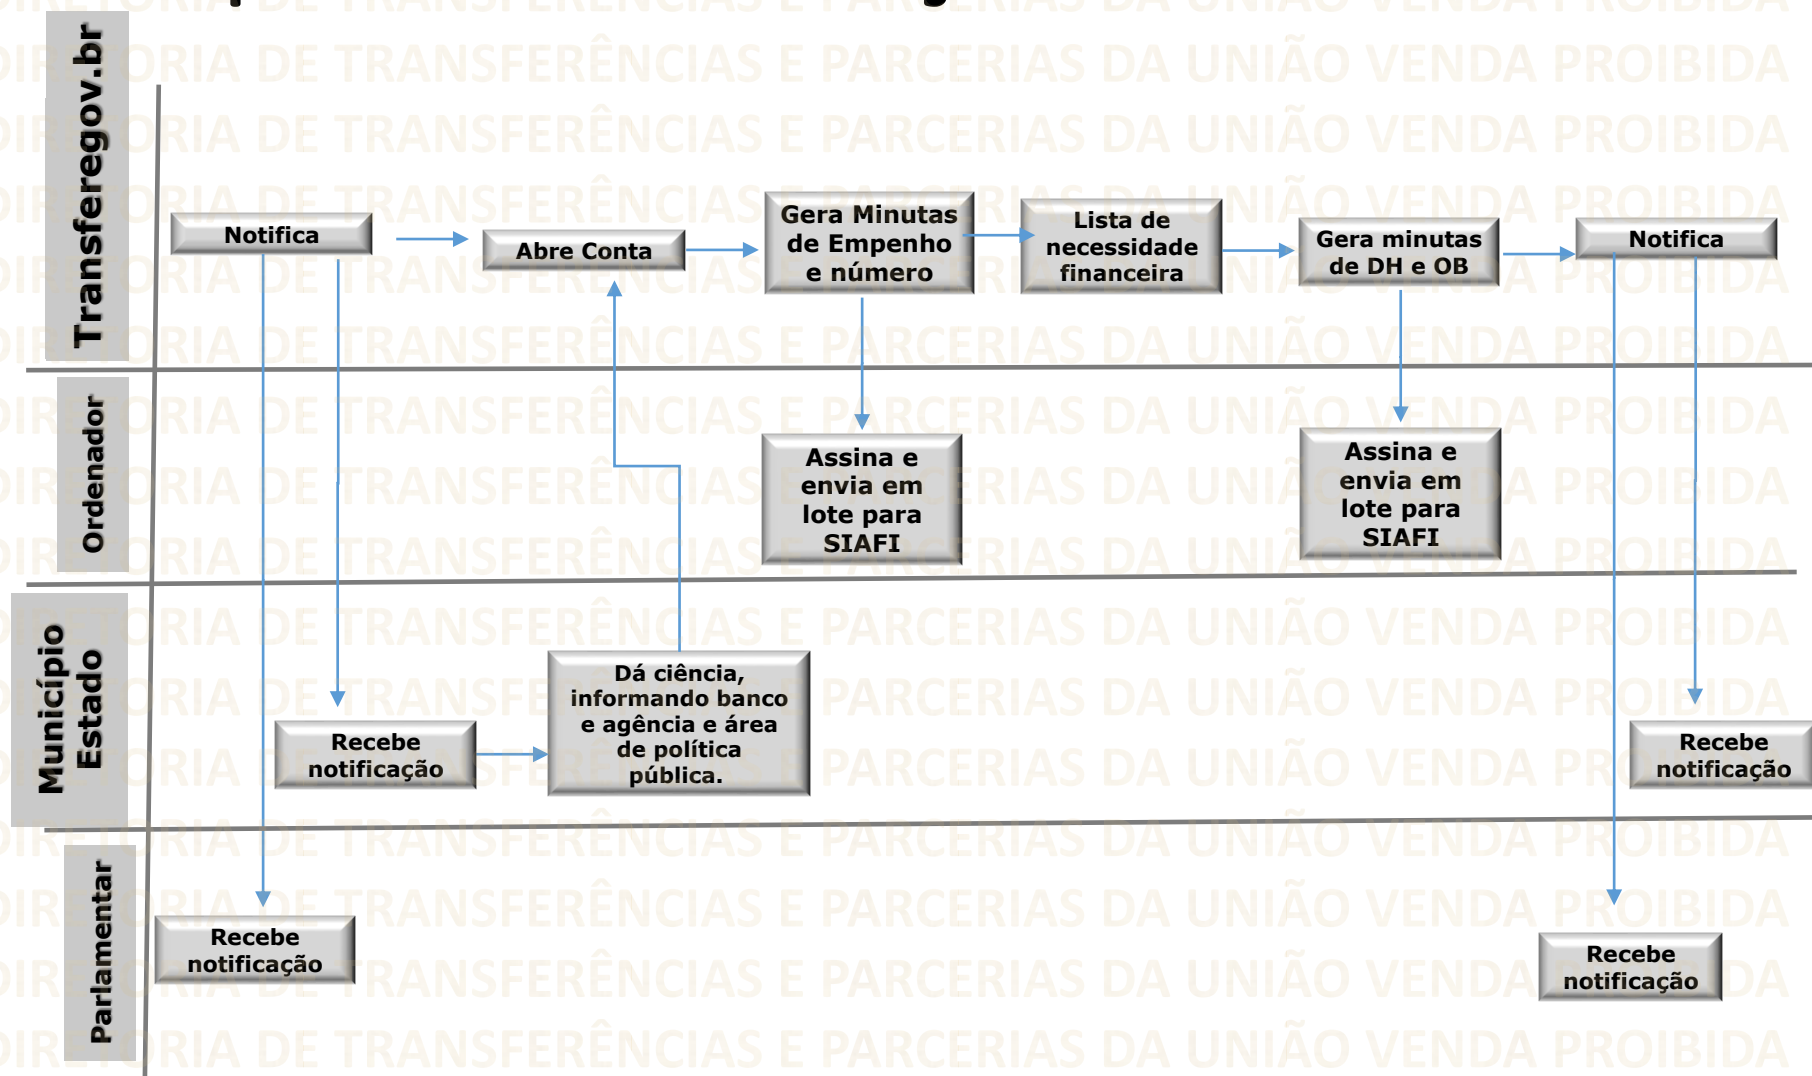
Transferegov.br

Notifica

Abre Conta

Gera Minutas de Empenho e número

Lista de necessidade financeira

Gera minutas de DH e OB

Notifica

Ordenador

Assina e envia em lote para SIAFI

Assina e envia em lote para SIAFI

Município Estado

Recebe notificação

Dá ciência, informando banco e agência e área de política pública.

Recebe notificação

Parlamentar

Recebe notificação

Recebe notificação

DIRETORIA DE TRANSFERÊNCIAS E PARCERIAS DA UNIÃO VENDA PROIBIDA